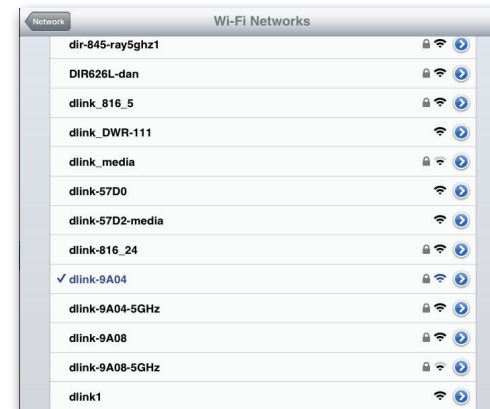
Network

Wi-Fi Networks

dir-845-ray5ghz1

DIR626L-dan

dlink_816_5

dlink_DWR-111

dlink_media

dlink-57D0

dlink-57D2-media

dlink-816_24

✓ dlink-9A04

dlink-9A04-5GHz

dlink-9A08

dlink-9A08-5GHz

dlink1